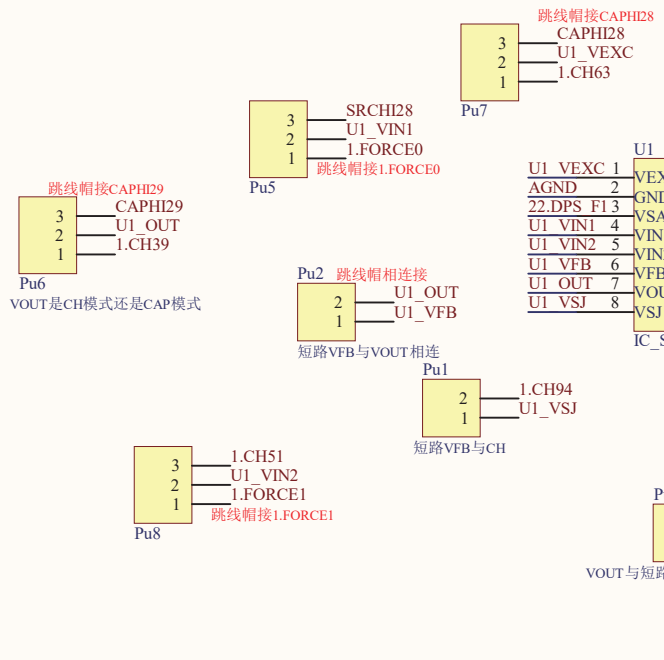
跳线帽接CAPHI28
3
2
1
CAPHI28
U1_VEXC
1.CH63
Pu7

3
2
1
SRCHI28
U1_VIN1
1.FORCE0
跳线帽接1.FORCE0
Pu5

U1
U1_VEXC 1 VEX
AGND 2 GNI
22.DPS_F1 3 VSA
U1_VIN1 4 VIN
U1_VIN2 5 VIN
U1_VFB 6 VFB
U1_OUT 7 VOU
U1_VSJ 8 VSJ
IC_S

跳线帽接CAPHI29
3
2
1
CAPHI29
U1_OUT
1.CH39
Pu6
VOUT是CH模式还是CAP模式

Pu2 跳线帽相连接
2
1
U1_OUT
U1_VFB
短路VFB与VOUT相连

Pu1
2
1
1.CH94
U1_VSJ
短路VFB与CH

3
2
1
1.CH51
U1_VIN2
1.FORCE1
跳线帽接1.FORCE1
Pu8

P
VOUT与短路